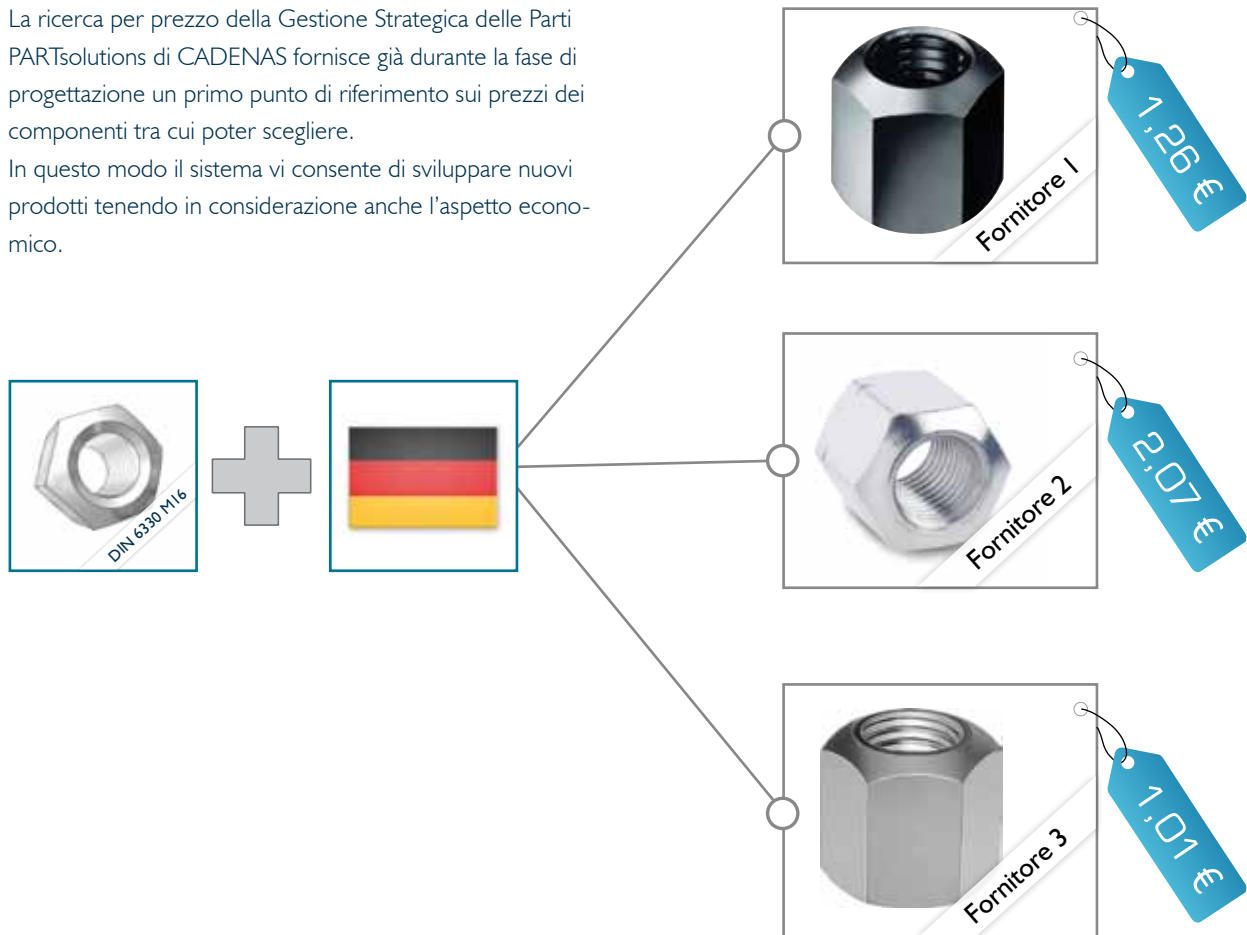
La ricerca per prezzo della Gestione Strategica delle Parti PARTsolutions di CADENAS fornisce già durante la fase di progettazione un primo punto di riferimento sui prezzi dei componenti tra cui poter scegliere.
In questo modo il sistema vi consente di sviluppare nuovi prodotti tenendo in considerazione anche l'aspetto economico.

DIN 6330 M16

Fornitore 1
1,26 €

Fornitore 2
2,07 €

Fornitore 3
1,01 €